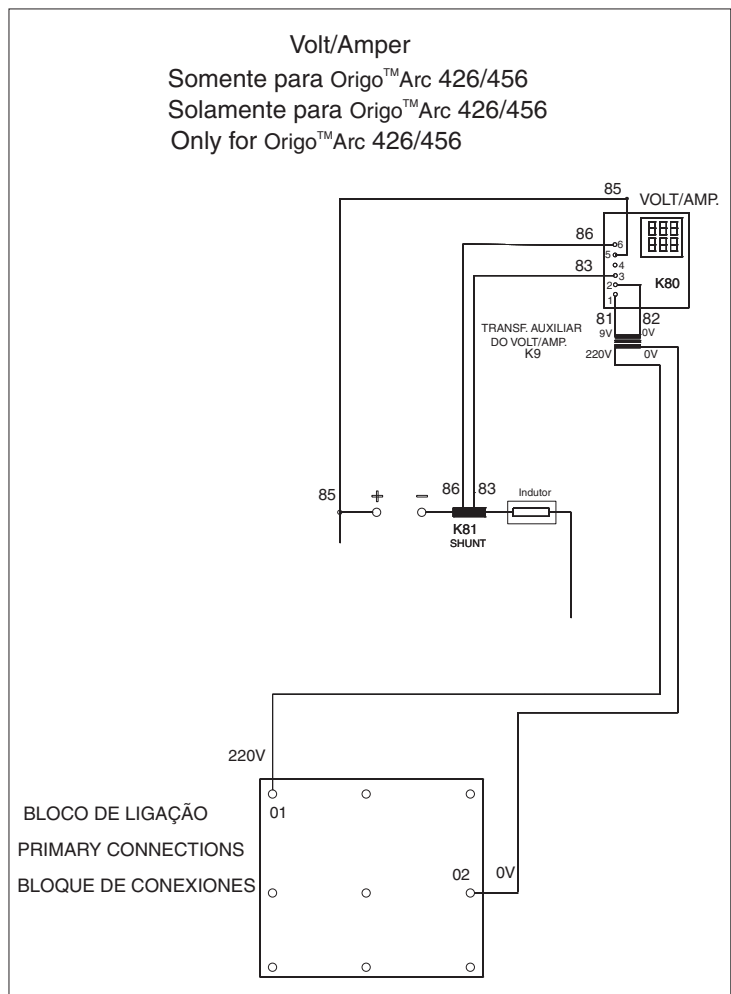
Volt/Amper
Somente para Origo™Arc 426/456
Solamente para Origo™Arc 426/456
Only for Origo™Arc 426/456

85
VOLT/AMP.
888
888
86
6
5
4
83
3
2
1
K80
81
82
9V
0V
TRANSF. AUXILIAR DO VOLT/AMP.
K9
220V
0V

85
+
−
86
83
Indutor
K81
SHUNT

220V
01
BLOCO DE LIGAÇÃO
PRIMARY CONNECTIONS
BLOQUE DE CONEXIONES
02
0V